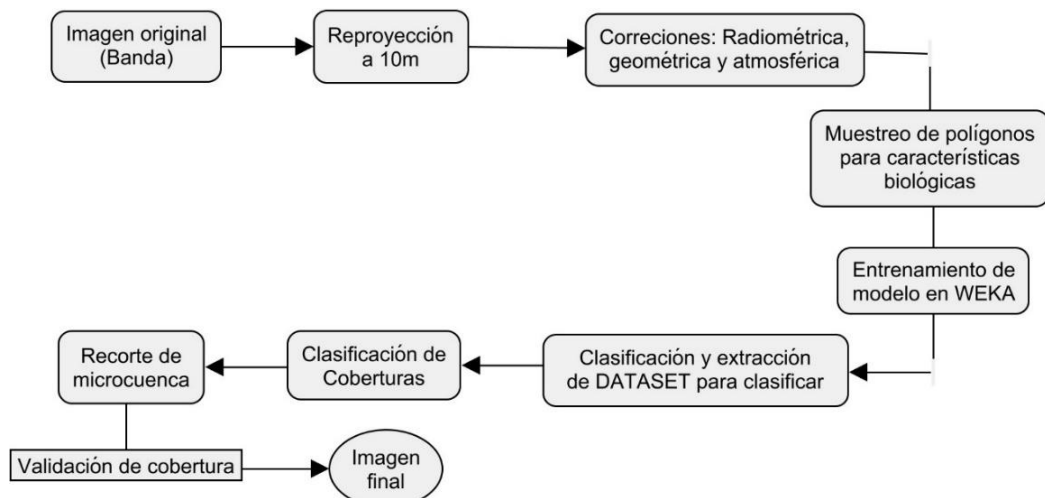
Imagen original (Banda)

Reproyección a 10m

Correciones: Radiométrica, geométrica y atmosférica

Muestreo de polígonos para características biológicas

Entrenamiento de modelo en WEKA

Clasificación y extracción de DATASET para clasificar

Clasificación de Coberturas

Recorte de microcuenca

Validación de cobertura

Imagen final